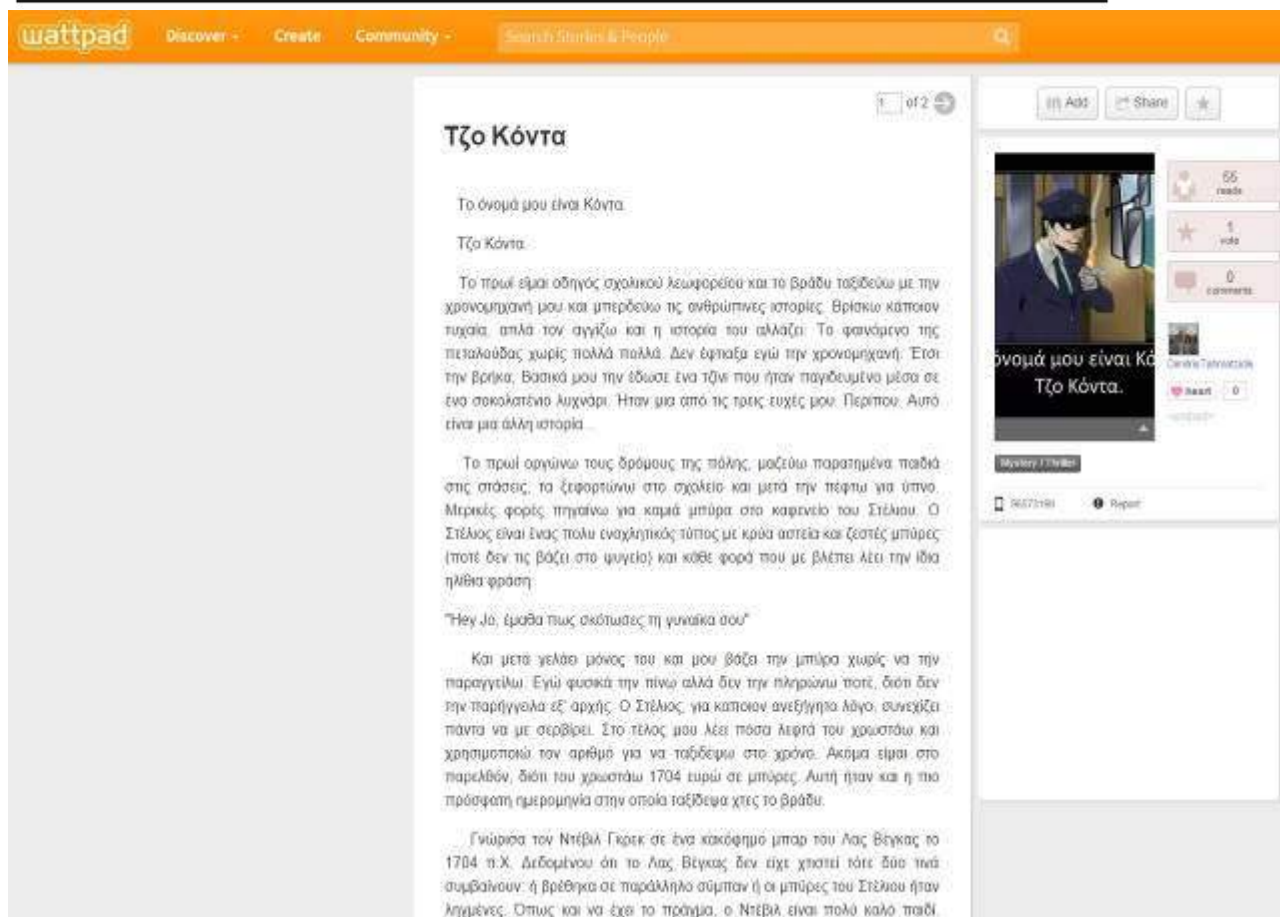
wattpad Discover Create Community Search Stories & People

1 of 2

Τζο Κόντα

Το όνομά μου είναι Κόντα.

Τζο Κόντα.

Το πρωί είμαι οδηγός σχολικού λεωφορείου και το βράδυ ταξιδεύω με την χρονομηχανή μου και μπερδεύω τις ανθρώπινες ιστορίες. Βρίσκω κάποιον τυχαία, απλά τον αγγίζω και η ιστορία του αλλάζει. Το φαινόμενο της πεταλούδας χωρίς πολλά πολλά. Δεν έφτιαξα εγώ την χρονομηχανή. Έτσι την βρήκα. Βασικά μου την έδωσε ένα τζίνι που ήταν παγιδευμένο μέσα σε ένα σοκολατένιο λυχνάρι. Ήταν μια από τις τρεις ευχές μου. Περίπου. Αυτό είναι μια άλλη ιστορία...

Το πρωί οργώνω τους δρόμους της πόλης, μαζεύω παρατημένα παιδιά στις στάσεις, τα ξεφορτώνω στο σχολείο και μετά την πέφτω για ύπνο. Μερικές φορές πηγαίνω για καμιά μπύρα στο καφενείο του Στέλιου. Ο Στέλιος είναι ένας πολύ εναγκηλικός τύπος με κρύα αστεία και ζεστές μπύρες (ποτέ δεν τις βάζει στο ψυγείο) και κάθε φορά που με βλέπει λέει την ίδια ηλίθια φράση.

"Hey Jo, έμαθα πως σκότωσες τη γυναίκα σου"

Και μετά γελάει μόνος του και μου βάζει την μπύρα χωρίς να την παραγγείλω. Εγώ φυσικά την πίνω αλλά δεν την πληρώνω ποτέ, διότι δεν την παρήγγειλα εξ' αρχής. Ο Στέλιος, για κάποιον ανεξήγητο λόγο, συνεχίζει πάντα να με σερβίρει. Στο τέλος μου λέει πόσα λεφτά του χρωστάω και χρησιμοποιώ τον αριθμό για να ταξιδέψω στο χρόνο. Ακόμα είμαι στο παρελθόν, διότι του χρωστάω 1704 ευρώ σε μπύρες. Αυτή ήταν και η πιο πρόσφατη ημερομηνία στην οποία ταξίδεψα χτες το βράδυ.

Γνώρισα τον Ντέβιλ Γκρεκ σε ένα κακόφημο μπαρ του Λας Βέγκας το 1704 π.Χ. Δεδομένου ότι το Λας Βέγκας δεν είχε χτιστεί τότε δύο πινά συμβαίνουν: ή βρέθηκα σε παράλληλο σύμπαν ή οι μπύρες του Στέλιου ήταν ληγμένες. Όπως και να έχει το πράγμα, ο Ντέβιλ είναι πολύ καλό παιδί.

Add Share

όνομά μου είναι Κό Τζο Κόντα.

66 reads
1 vote
0 comments

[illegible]
heart 0

Mystery / Thriller

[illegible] Report